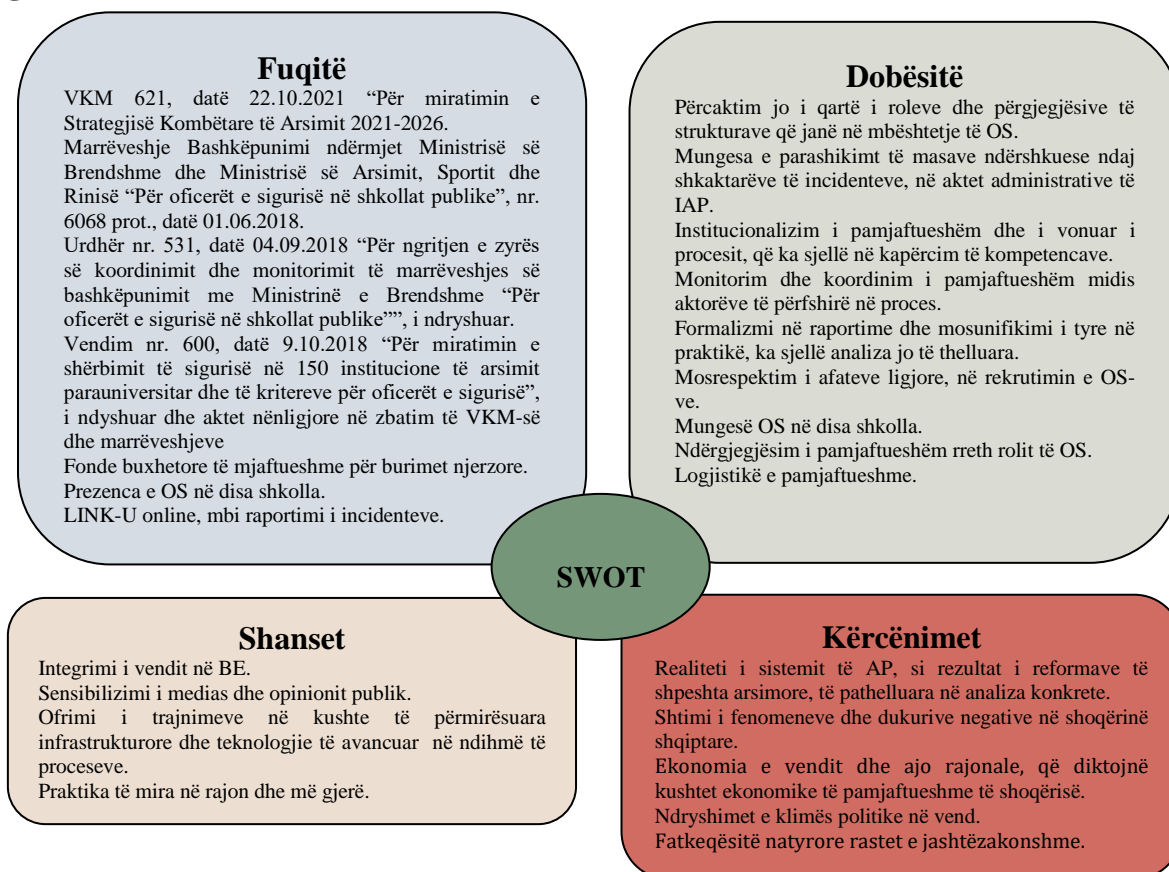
Fuqitë

VKM 621, datë 22.10.2021 "Për miratimin e Strategjisë Kombëtare të Arsimit 2021-2026.

Marrëveshje Bashkëpunimi ndërmjet Ministrisë së Brendshme dhe Ministrisë së Arsimit, Sportit dhe Rinisë "Për oficerët e sigurisë në shkollat publike", nr. 6068 prot., datë 01.06.2018.

Urdhër nr. 531, datë 04.09.2018 "Për ngritjen e zyrës së koordinimit dhe monitorimit të marrëveshjes së bashkëpunimit me Ministrinë e Brendshme "Për oficerët e sigurisë në shkollat publike"", i ndryshuar.

Vendim nr. 600, datë 9.10.2018 "Për miratimin e shërbimit të sigurisë në 150 institucione të arsimit parauniversitar dhe të kritereve për oficerët e sigurisë", i ndyshuar dhe aktet nënligjore në zbatim të VKM-së dhe marrëveshjeve

Fonde buxhetore të mjaftueshme për burimet njerzore.

Prezenca e OS në disa shkolla.

LINK-U online, mbi raportimi i incidenteve.

Dobësitë

Përcaktim jo i qartë i roleve dhe përgjegjësive të strukturave që janë në mbështetje të OS.

Mungesa e parashikimt të masave ndërshkuese ndaj shkaktarëve të incidenteve, në aktet administrative të IAP.

Institucionalizim i pamjaftueshëm dhe i vonuar i procesit, që ka sjellë në kapërcim të kompetencave.

Monitorim dhe koordinim i pamjaftueshëm midis aktorëve të përfshirë në proces.

Formalizmi në raportime dhe mosunifikimi i tyre në praktikë, ka sjellë analiza jo të thelluara.

Mosrespektim i afateve ligjore, në rekrutimin e OS-ve.

Mungesë OS në disa shkolla.

Ndërgjegjësim i pamjaftueshëm rreth rolit të OS.

Logjistikë e pamjaftueshme.

SWOT

Shanset

Integrimi i vendit në BE.

Sensibilizimi i medias dhe opinionit publik.

Ofrimi i trajnimeve në kushte të përmirësuara infrastrukturore dhe teknologjie të avancuar në ndihmë të proceseve.

Praktika të mira në rajon dhe më gjerë.

Kërcënimet

Realiteti i sistemit të AP, si rezultat i reformave të shpeshta arsimore, të pathelluara në analiza konkrete.

Shtimi i fenomeneve dhe dukurive negative në shoqërinë shqiptare.

Ekonomia e vendit dhe ajo rajonale, që diktojnë kushtet ekonomike të pamjaftueshme të shoqërisë.

Ndryshimet e klimës politike në vend.

Fatkeqësitë natyrore rastet e jashtëzakonshme.